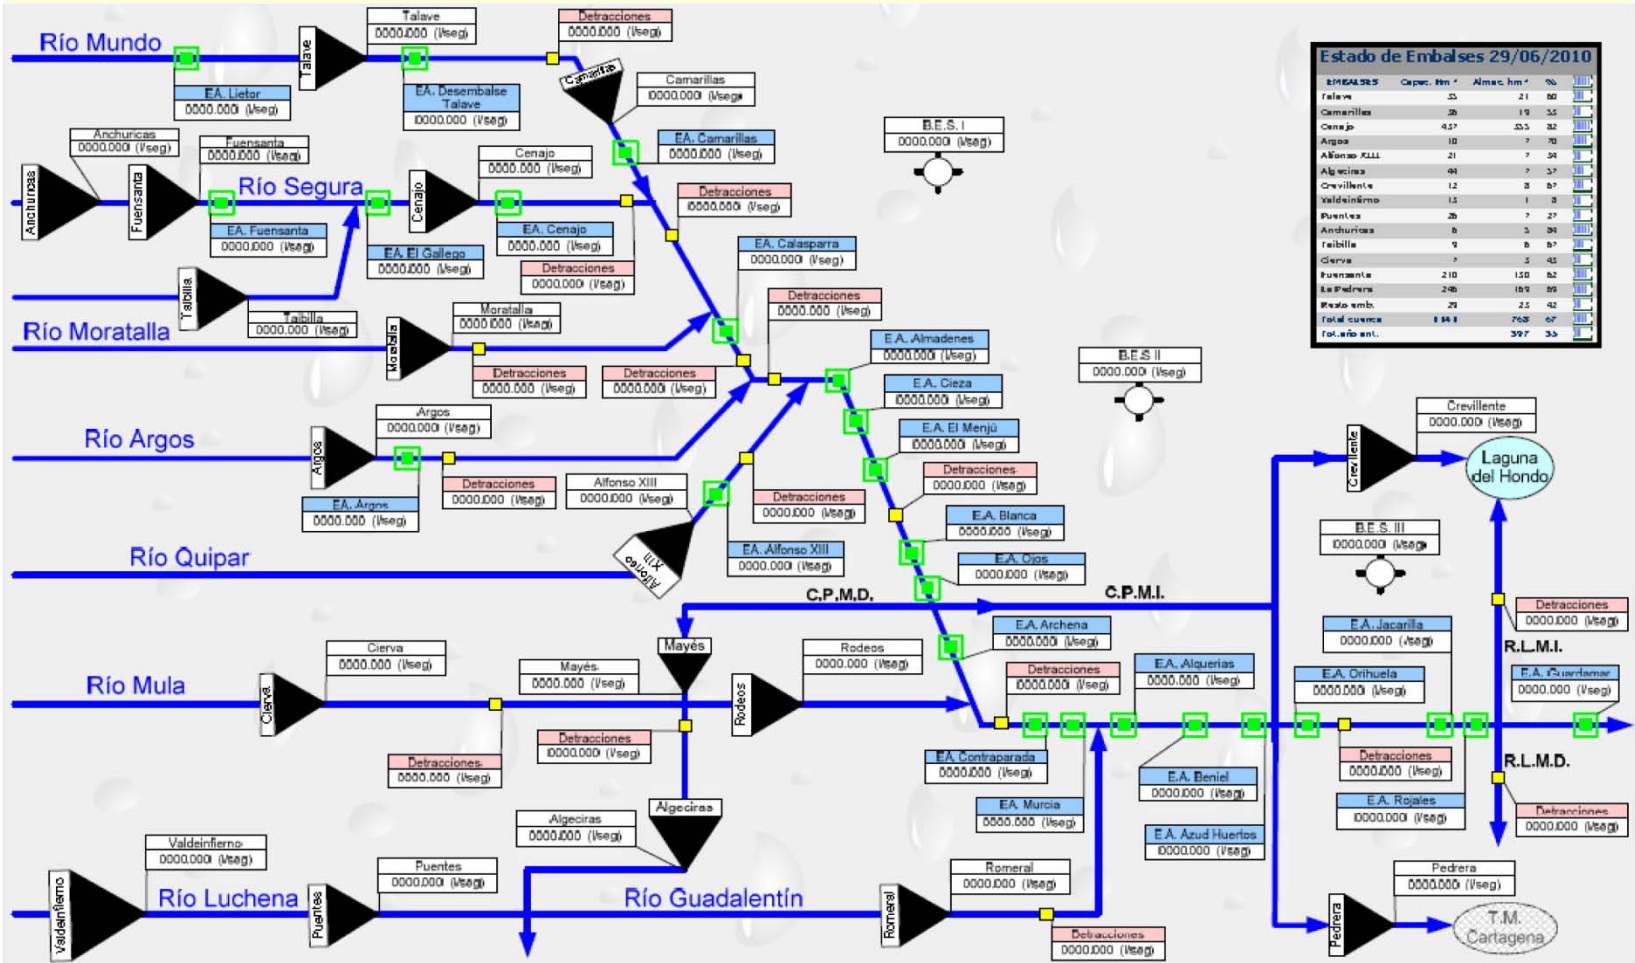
Río Mundo

Talave
Talave
0000.000 (l/seg)

Detracciones
0000.000 (l/seg)

E.A. Lietor
0000.000 (l/seg)

E.A. Desembalse Talave
0000.000 (l/seg)

Camarillas
Camarillas
0000.000 (l/seg)

E.A. Camarillas
0000.000 (l/seg)

B.E.S. I
0000.000 (l/seg)

Anchuricas
Anchuricas
0000.000 (l/seg)

Fuensanta
Fuensanta
0000.000 (l/seg)

Río Segura

Cenajo
Cenajo
0000.000 (l/seg)

Detracciones
0000.000 (l/seg)

E.A. Fuensanta
0000.000 (l/seg)

E.A. El Gallego
0000.000 (l/seg)

E.A. Cenajo
0000.000 (l/seg)

Detracciones
0000.000 (l/seg)

E.A. Calasparra
0000.000 (l/seg)

Taibilla
Taibilla
0000.000 (l/seg)

Río Moratalla

Moratalla
Moratalla
0000.000 (l/seg)

Detracciones
0000.000 (l/seg)

Detracciones
0000.000 (l/seg)

Detracciones
0000.000 (l/seg)

E.A. Almadenes
0000.000 (l/seg)

B.E.S II
0000.000 (l/seg)

E.A. Cieza
0000.000 (l/seg)

Río Argos

Argos
Argos
0000.000 (l/seg)

E.A. El Menjú
0000.000 (l/seg)

E.A. Argos
0000.000 (l/seg)

Detracciones
0000.000 (l/seg)

Alfonso XIII
0000.000 (l/seg)

Detracciones
0000.000 (l/seg)

Detracciones
0000.000 (l/seg)

E.A. Blanca
0000.000 (l/seg)

Crevillente
Crevillente
0000.000 (l/seg)

Laguna del Hondo

Río Quipar

Alfonso XIII

E.A. Alfonso XIII
0000.000 (l/seg)

E.A. Ojos
0000.000 (l/seg)

B.E.S. III
0000.000 (l/seg)

C.P.M.D.

C.P.M.I.

Mayés

E.A. Archena
0000.000 (l/seg)

E.A. Jacarilla
0000.000 (l/seg)

Detracciones
0000.000 (l/seg)

R.L.M.I.

Cierva
Cierva
0000.000 (l/seg)

Mayés
0000.000 (l/seg)

Rodeos
Rodeos
0000.000 (l/seg)

Río Mula

Detracciones
0000.000 (l/seg)

E.A. Alquerias
0000.000 (l/seg)

E.A. Orihuela
0000.000 (l/seg)

E.A. Guardamar
0000.000 (l/seg)

Detracciones
0000.000 (l/seg)

Detracciones
0000.000 (l/seg)

E.A. Contraparada
0000.000 (l/seg)

Detracciones
0000.000 (l/seg)

R.L.M.D.

E.A. Beniel
0000.000 (l/seg)

E.A. Rojales
0000.000 (l/seg)

Detracciones
0000.000 (l/seg)

Algeciras
Algeciras
0000.000 (l/seg)

E.A. Murcia
0000.000 (l/seg)

E.A. Azud Huertos
0000.000 (l/seg)

Valdeinfierno
Valdeinfierno
0000.000 (l/seg)

Puentes
Puentes
0000.000 (l/seg)

Río Luchena

Río Guadalentín

Romeral
Romeral
0000.000 (l/seg)

Pedrera
Pedrera
0000.000 (l/seg)

T.M. Cartagena

Detracciones
0000.000 (l/seg)

Estado de Embalses 29/06/2010

| EMBALSES | Capac. Hm³ | Almac. hm³ | % |
|---|---|---|---|
| Talave | 35 | 21 | 60 |
| Camarillas | 36 | 19 | 53 |
| Cenajo | 437 | 355 | 82 |
| Argos | 10 | 7 | 70 |
| Alfonso XIII | 21 | 7 | 34 |
| Algeciras | 44 | 7 | 37 |
| Crevillente | 12 | 8 | 67 |
| Valdeinfierno | 13 | 1 | 8 |
| Puentes | 26 | 7 | 27 |
| Anchuricas | 6 | 5 | 84 |
| Taibilla | 9 | 8 | 87 |
| Cierva | 7 | 3 | 43 |
| Fuensanta | 210 | 130 | 62 |
| La Pedrera | 246 | 169 | 69 |
| Resto emb. | 29 | 25 | 42 |
| Total cuenca | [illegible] | 765 | 67 |
| Tot.año ant. | | 397 | 35 |